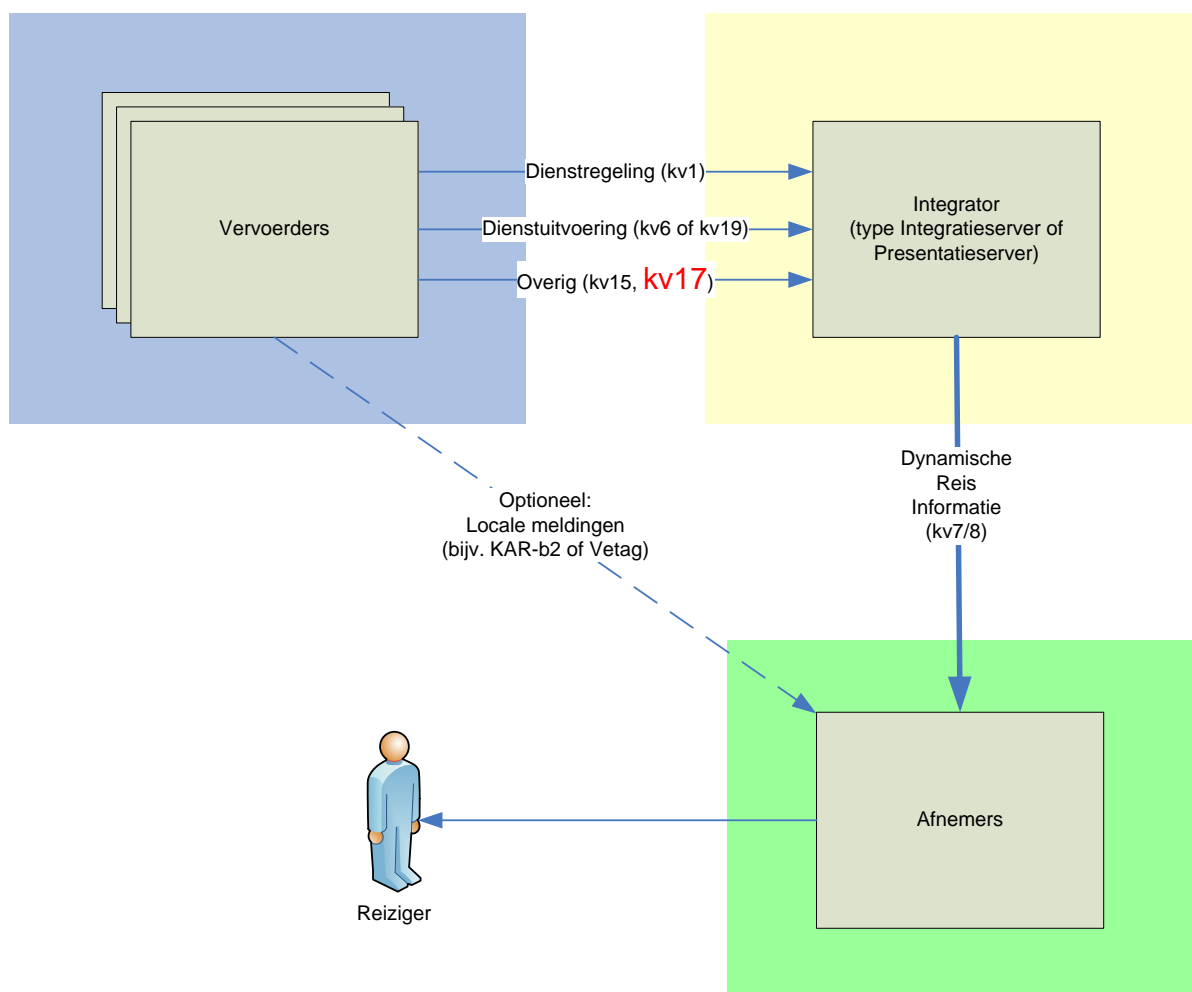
Vervoerders

Dienstregeling (kv1)

Dienstuitvoering (kv6 of kv19)

Overig (kv15, kv17)

Integrator
(type Integratieserver of Presentatieserver)

Dynamische
Reis
Informatie
(kv7/8)

Optioneel:
Locale meldingen
(bijv. KAR-b2 of Vetag)

Afnemers

Reiziger